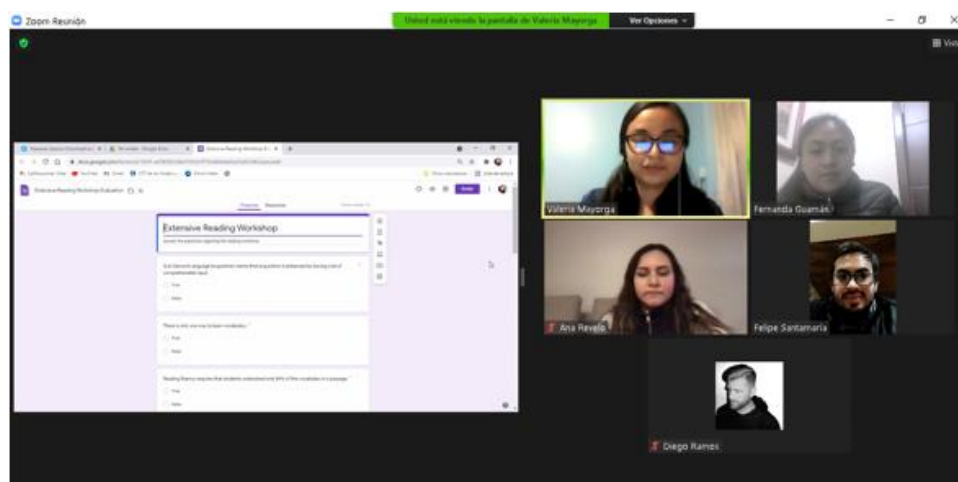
Zoom Reunión

Usted está viendo la pantalla de Valeria Mayorga

Ver Opciones

Vista

Extensive Reading Workshop Evaluation

Preguntas Respuestas

Enviar

Extensive Reading Workshop

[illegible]

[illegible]

True

False

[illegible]

True

False

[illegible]

True

False

Valeria Mayorga

Fernanda Guamán

Ana Revelo

Felipe Santamaría

Diego Ramos